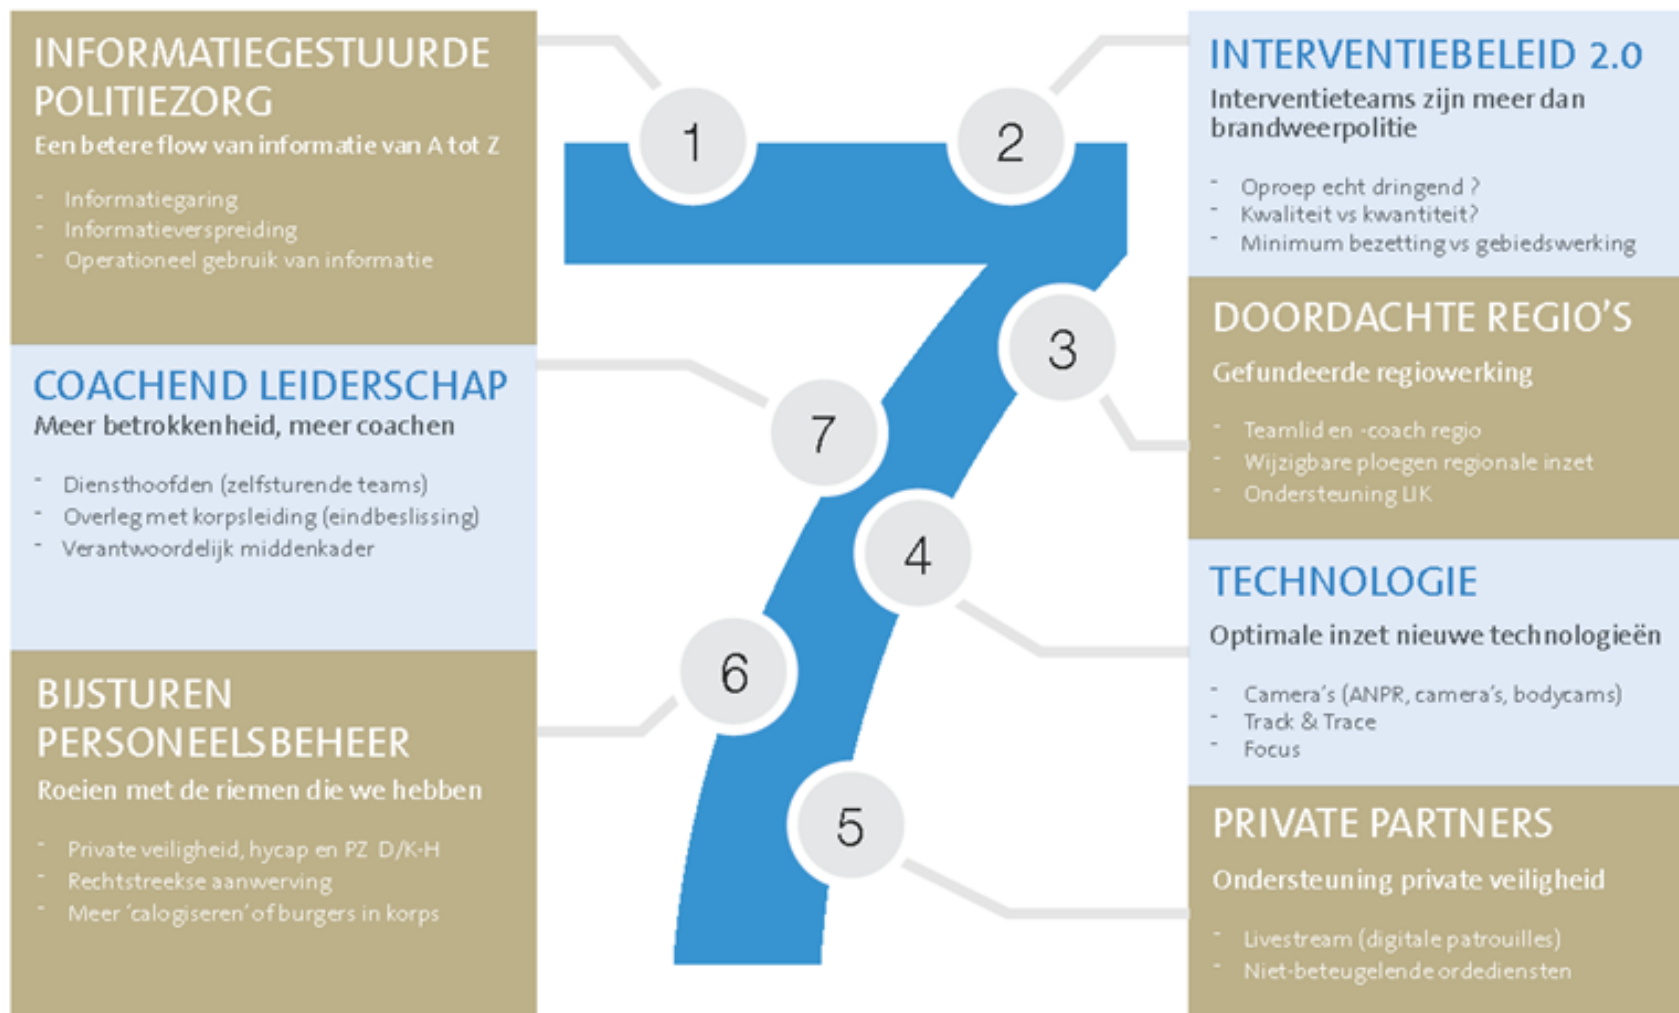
INFORMATIEGESTUURDE POLITIEZORG
Een betere flow van informatie van A tot Z

- Informatiegaring
- Informatieverspreiding
- Operationeel gebruik van informatie

1

2

INTERVENTIEBELEID 2.0
Interventieteams zijn meer dan brandweerpolitie

- Oproep echt dringend ?
- Kwaliteit vs kwantiteit?
- Minimum bezetting vs gebiedswerking

3

DOORDACHTE REGIO'S
Gefundeerde regiowerking

- Teamlid en -coach regio
- Wijzigbare ploegen regionale inzet
- Ondersteuning LIK

COACHEND LEIDERSCHAP
Meer betrokkenheid, meer coachen

- Diensthoofden (zelfsturende teams)
- Overleg met korpsleiding (eindbeslissing)
- Verantwoordelijk middenkader

7

4

TECHNOLOGIE
Optimale inzet nieuwe technologieën

- Camera's (ANPR, camera's, bodycams)
- Track & Trace
- Focus

6

BIJSTUREN PERSONEELSBEHEER
Roeien met de riemen die we hebben

- Private veiligheid, hycap en PZ D/K-H
- Rechtstreekse aanwerving
- Meer 'calogiseren' of burgers in korps

5

PRIVATE PARTNERS
Ondersteuning private veiligheid

- Livestream (digitale patrouilles)
- Niet-beteugelende ordediensten